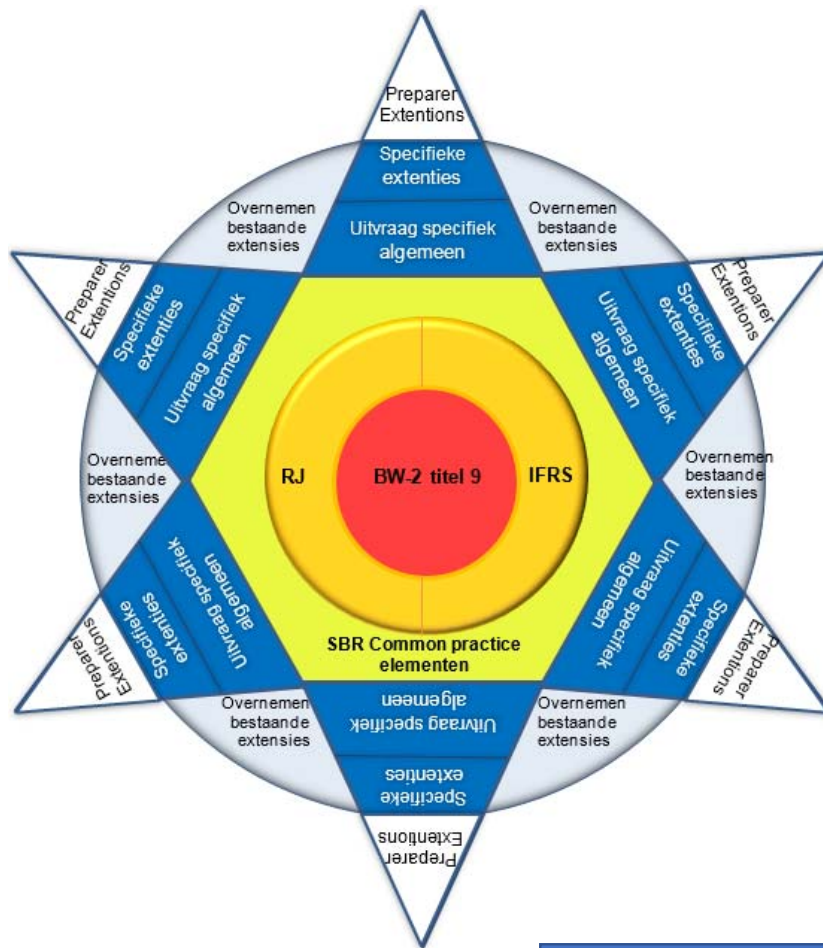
Preparer Extentions

Specifieke extenties

Uitvraag specifiek algemeen

Overnemen bestaande extensies

Overnemen bestaande extensies

Preparer Extentions

Specifieke extenties

Uitvraag specifiek algemeen

Preparer Extentions

Specifieke extenties

Uitvraag specifiek algemeen

Overnemen bestaande extensies

RJ

BW-2 titel 9

IFRS

Overnemen bestaande extensies

Uitvraag specifiek algemeen

Specifieke extenties

Preparer Extentions

SBR Common practice elementen

Uitvraag specifiek algemeen

Specifieke extenties

Preparer Extentions

Overnemen bestaande extensies

Uitvraag specifiek algemeen

Overnemen bestaande extensies

Specifieke extenties

Preparer Extentions